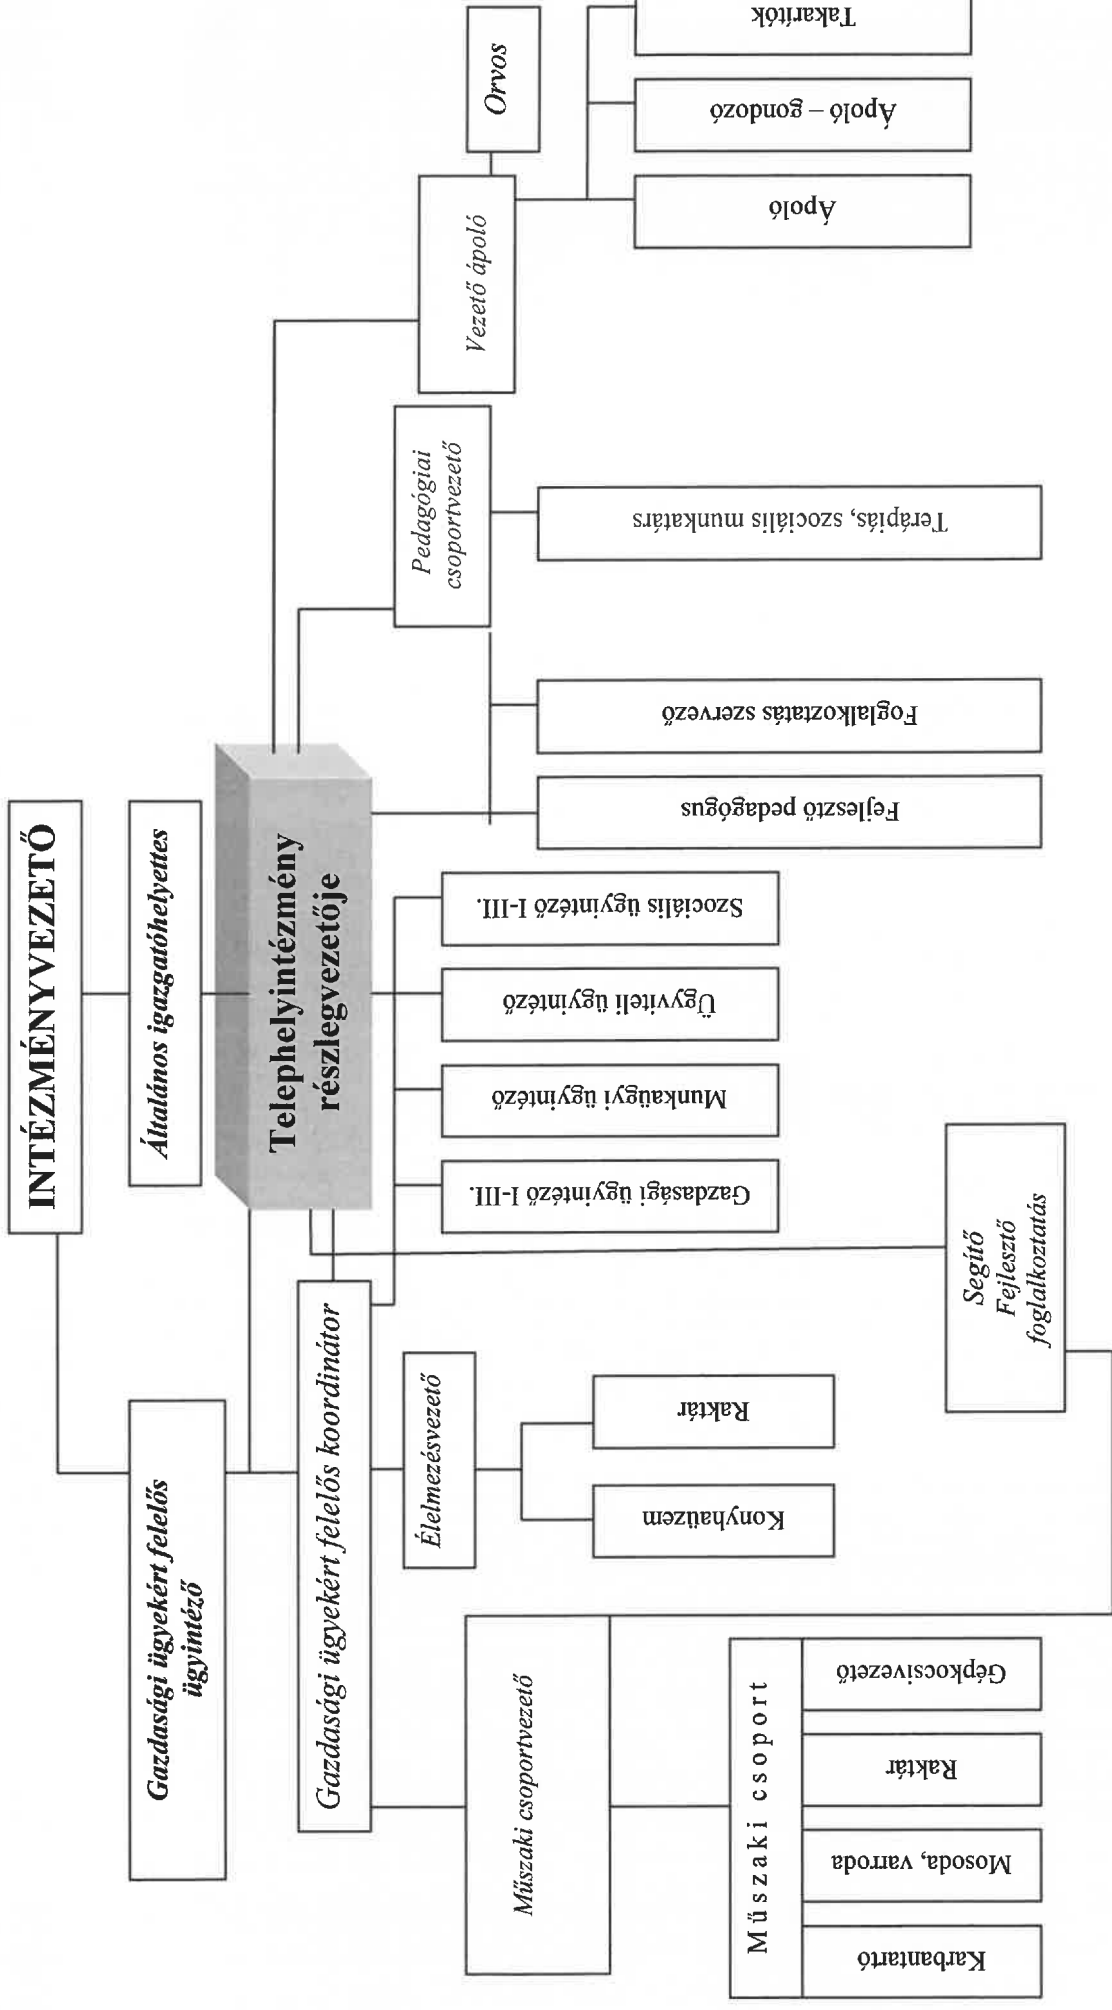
INTÉZMÉNYVEZETŐ

Általános igazgatóhelyettes

Telephelyintézmény részlegvezetője

Gazdasági ügyekért felelős ügyintéző

Gazdasági ügyekért felelős koordinátor

Vezető ápoló

Orvos

Ápoló

Ápoló – gondozó

Takarítók

Pedagógiai csoportvezető

Terápiás, szociális munkatárs

Foglalkoztatás szervező

Fejlesztő pedagógus

Szociális ügyintéző I-III.

Ügyviteli ügyintéző

Munkaügyi ügyintéző

Gazdasági ügyintéző I-III.

Segítő Fejlesztő foglalkoztatás

Élelmezésvezető

Raktár

Konyhaüzem

Műszaki csoportvezető

Műszaki csoport

Gépkocsivezető

Raktár

Mosoda, varroda

Karbantartó